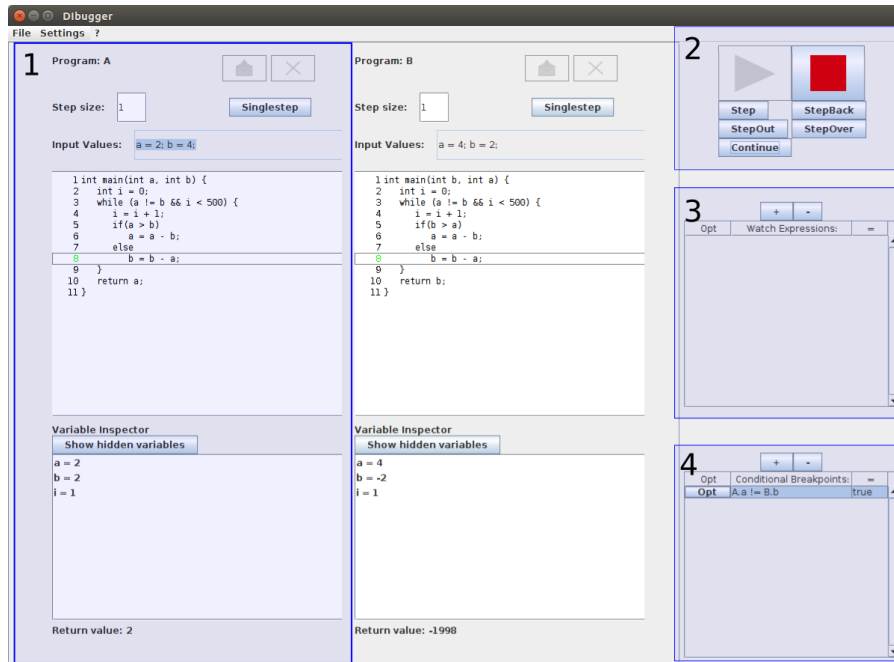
DIbugger

File Settings ?

1

Program: A

Step size: 1

Singlestep

Input Values: a = 2; b = 4;

1 int main(int a, int b) {
2 int i = 0;
3 while (a != b && i < 500) {
4 i = i + 1;
5 if(a > b)
6 a = a - b;
7 else
8 b = b - a;
9 }
10 return a;
11 }

Variable Inspector

Show hidden variables

a = 2
b = 2
i = 1

Return value: 2

Program: B

Step size: 1

Singlestep

Input Values: a = 4; b = 2;

1 int main(int b, int a) {
2 int i = 0;
3 while (a != b && i < 500) {
4 i = i + 1;
5 if(b > a)
6 a = a - b;
7 else
8 b = b - a;
9 }
10 return b;
11 }

Variable Inspector

Show hidden variables

a = 4
b = -2
i = 1

Return value: -1998

2

Step StepBack
StepOut StepOver
Continue

3

+ -

| Opt | Watch Expressions: | = |
|---|---|---|

4

+ -

| Opt | Conditional Breakpoints: | = |
|---|---|---|
| Opt | A.a != B.b | true |